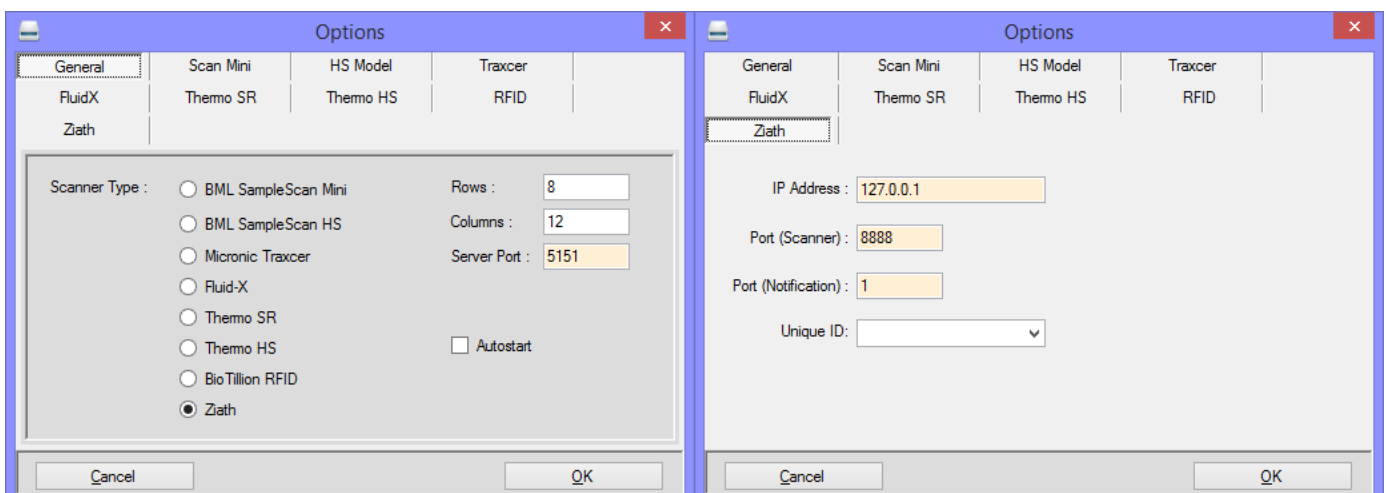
Options

General
Scan Mini
HS Model
Traxcer
FluidX
Thermo SR
Thermo HS
RFID
Ziath

Scanner Type :
BML SampleScan Mini
BML SampleScan HS
Micronic Traxcer
Fluid-X
Thermo SR
Thermo HS
BioTillion RFID
Ziath

Rows : 8
Columns : 12
Server Port : 5151

Autostart

Cancel
OK

Options

General
Scan Mini
HS Model
Traxcer
FluidX
Thermo SR
Thermo HS
RFID
Ziath

IP Address : 127.0.0.1
Port (Scanner) : 8888
Port (Notification) : 1
Unique ID:

Cancel
OK